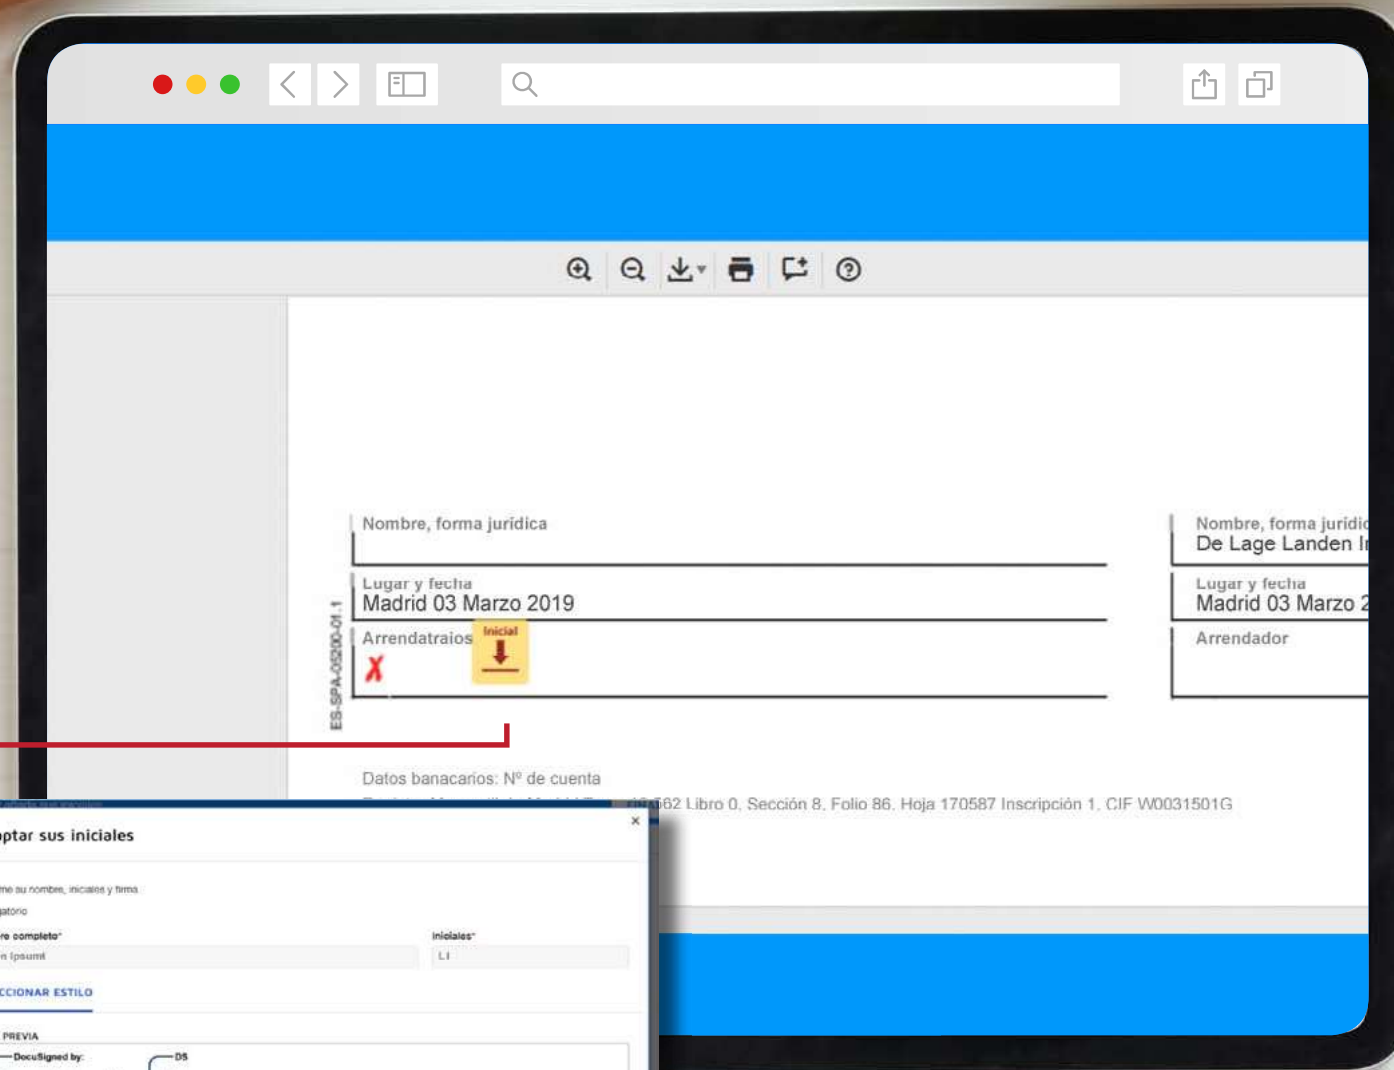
Nombre, forma jurídica

Lugar y fecha
Madrid 03 Marzo 2019

Arrendatraios
Inicial

ES-SPA-05200-01.1

Nombre, forma jurídic
De Lage Landen I

Lugar y fecha
Madrid 03 Marzo 2

Arrendador

Datos banacarios: Nº de cuenta
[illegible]62 Libro 0, Sección 8, Folio 86, Hoja 170587 Inscripción 1, CIF W0031501G

ptar sus iniciales
×
me su nombre, iniciales y firma
gatorio
re completo*
n Ipsum
Iniciales*
LI
CCIONAR ESTILO
PREVIA
DocuSigned by:
DS